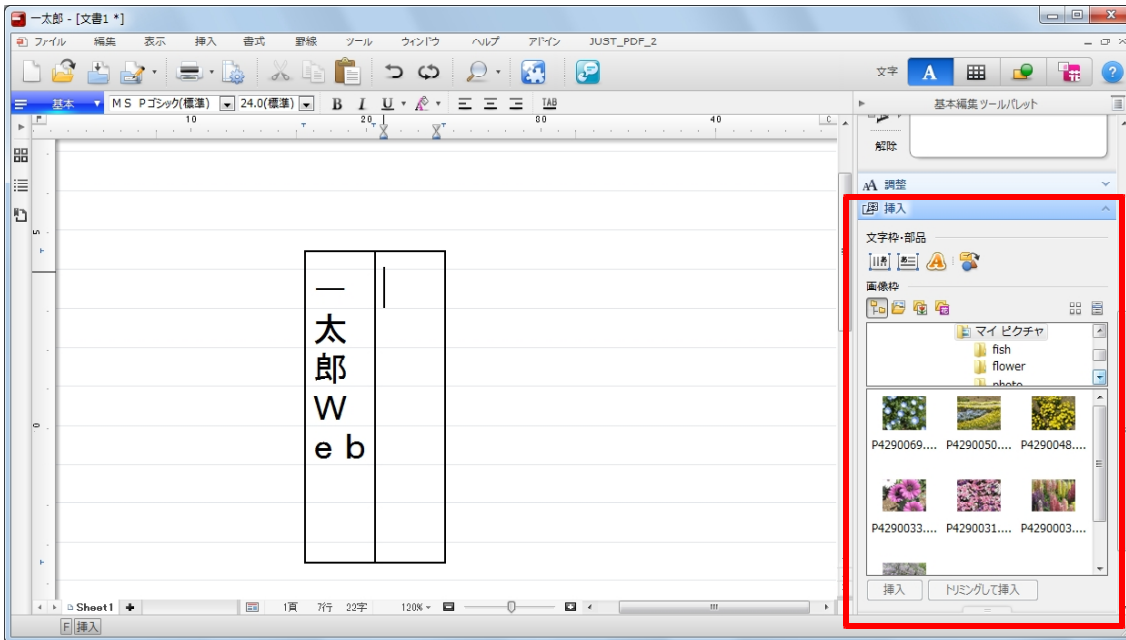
一太郎 - [文書1 *]

ファイル 編集 表示 挿入 書式 罫線 ツール ウィンドウ ヘルプ アドイン JUST_PDF_2

文字 A

基本 ＭＳ Ｐゴシック(標準) 24.0(標準) B I U TAB

基本編集ツールパレット

10 20 30 40

解除

調整

挿入

文字枠・部品

画像枠

マイ ピクチャ
fish
flower
photo

P4290069.... P4290050.... P4290048....
P4290033.... P4290031.... P4290003....

挿入 トリミングして挿入

一
太
郎
W
e b

Sheet1 1頁 7行 22字 120%

F 挿入